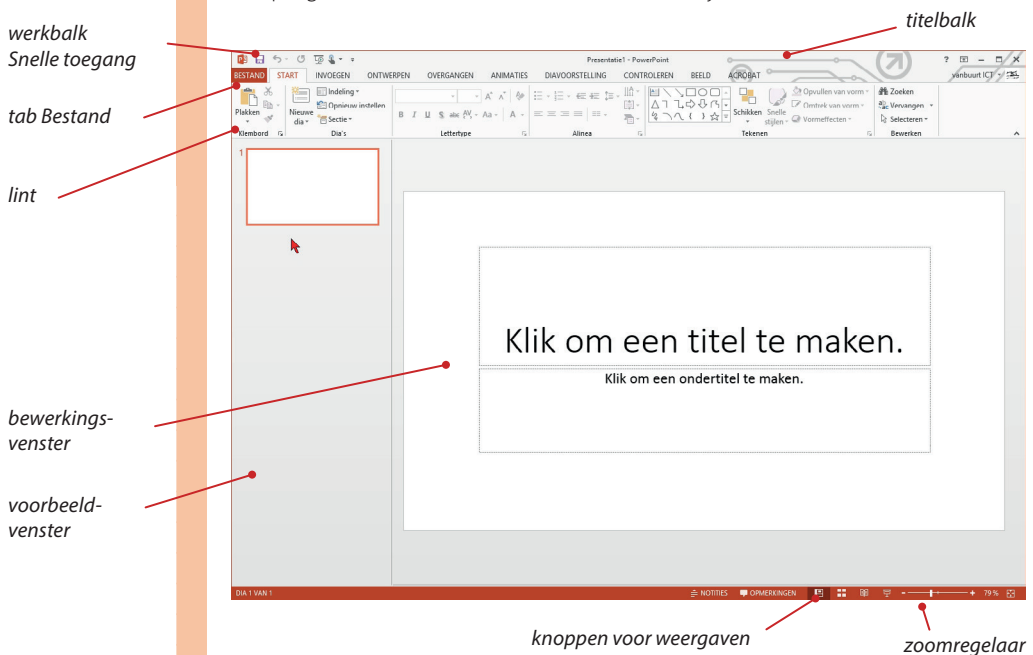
werkbalk Snelle toegang

titelbalk

tab Bestand

lint

bewerkingsvenster

voorbeeldvenster

Presentatie1 - PowerPoint

? – □ ×

BESTAND START INVOEGEN ONTWERPEN OVERGANGEN ANIMATIES DIAVOORSTELLING CONTROLEREN BEELD ACROBAT

vanbuurt ICT

Plakken

Klembord

Nieuwe dia

Indeling

Opnieuw instellen

Sectie

Dia's

Lettertype

Alinea

Schikken

Snelle stijlen

Opvullen van vorm

Omtrek van vorm

Vormeffecten

Tekenen

Zoeken

Vervangen

Selecteren

Bewerken

1

Klik om een titel te maken.

Klik om een ondertitel te maken.

DIA 1 VAN 1

NOTITIES

OPMERKINGEN

79 %

knoppen voor weergaven

zoomregelaar